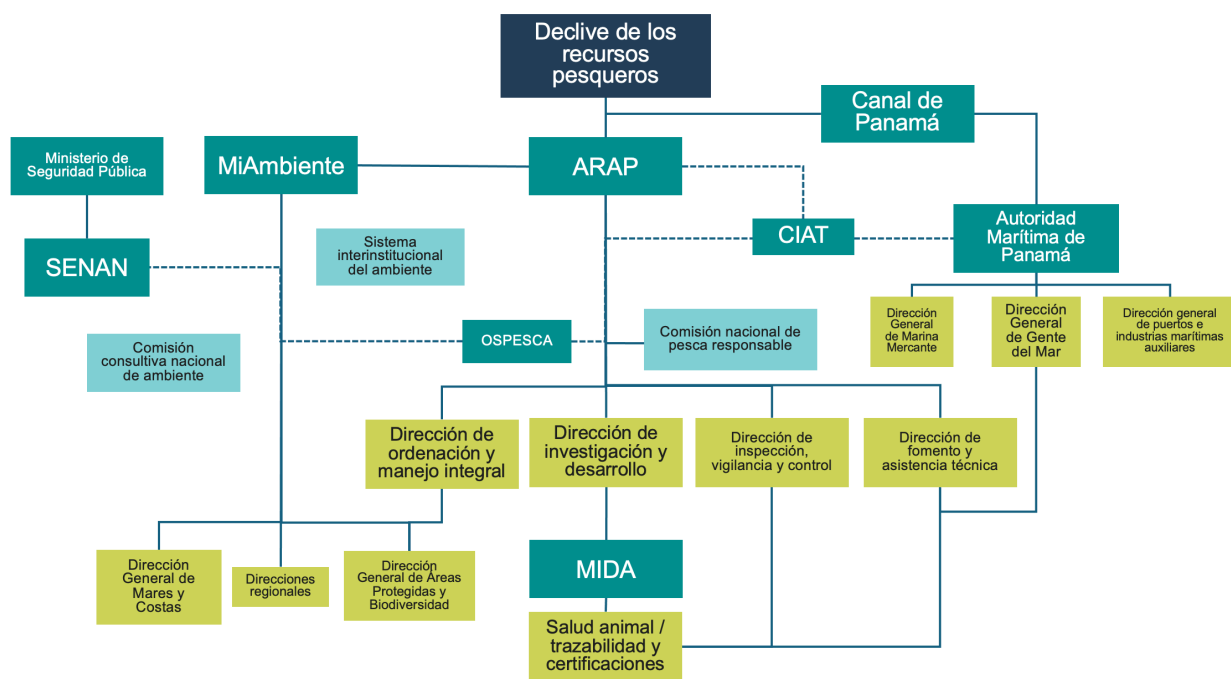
Declive de los recursos pesqueros

Canal de Panamá

Ministerio de Seguridad Pública

MiAmbiente

ARAP

CIAT

Autoridad Marítima de Panamá

SENAN

Sistema interinstitucional del ambiente

OSPESCA

Comisión nacional de pesca responsable

Comisión consultiva nacional de ambiente

Dirección General de Marina Mercante

Dirección General de Gente del Mar

Dirección general de puertos e industrias marítimas auxiliares

Dirección de ordenación y manejo integral

Dirección de investigación y desarrollo

Dirección de inspección, vigilancia y control

Dirección de fomento y asistencia técnica

Dirección General de Mares y Costas

Direcciones regionales

Dirección General de Áreas Protegidas y Biodiversidad

MIDA

Salud animal / trazabilidad y certificaciones